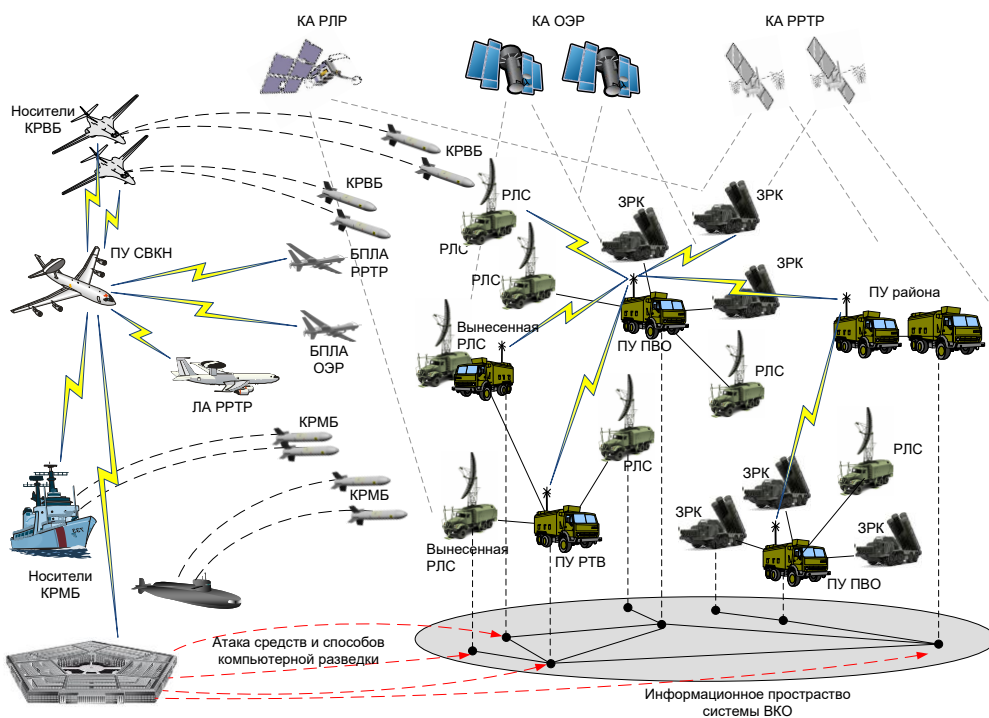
КА РЛР

КА ОЭР

КА РРТР

Носители КРВБ

КРВБ

КРВБ

РЛС

ЗРК

ЗРК

РЛС

ПУ СВКН

БПЛА РРТР

РЛС

ЗРК

ПУ района

Вынесенная РЛС

ПУ ПВО

БПЛА ОЭР

РЛС

ЛА РРТР

КРМБ

РЛС

РЛС

КРМБ

ЗРК

ЗРК

ЗРК

Вынесенная РЛС

ПУ РТВ

ПУ ПВО

Носители КРМБ

Атака средств и способов компьютерной разведки

Информационное пространство системы ВКО